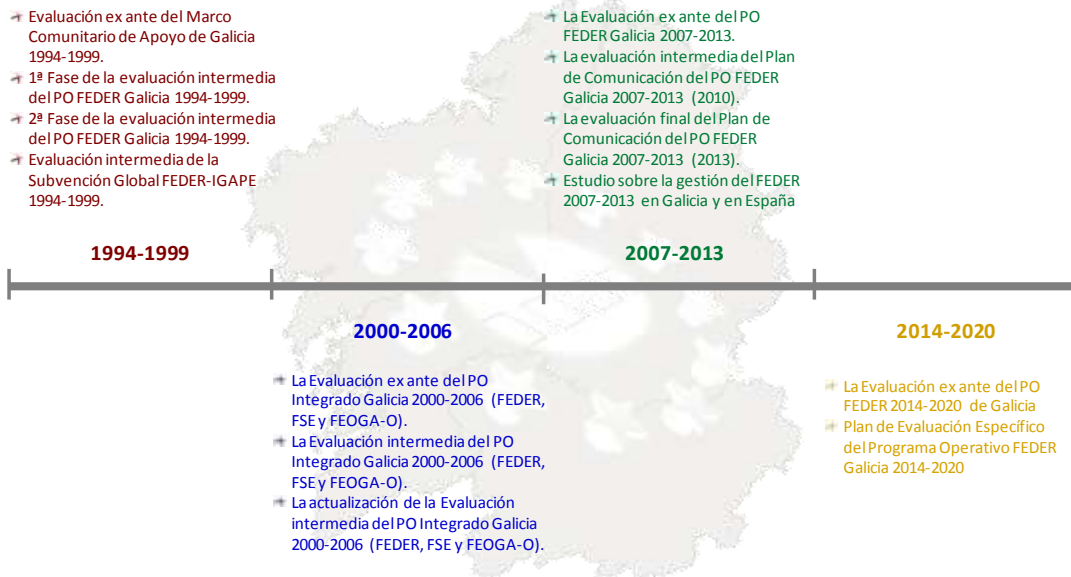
Evaluación ex ante del Marco Comunitario de Apoyo de Galicia 1994-1999.
1ª Fase de la evaluación intermedia del PO FEDER Galicia 1994-1999.
2ª Fase de la evaluación intermedia del PO FEDER Galicia 1994-1999.
Evaluación intermedia de la Subvención Global FEDER-IGAPE 1994-1999.

1994-1999

La Evaluación ex ante del PO FEDER Galicia 2007-2013.
La evaluación intermedia del Plan de Comunicación del PO FEDER Galicia 2007-2013 (2010).
La evaluación final del Plan de Comunicación del PO FEDER Galicia 2007-2013 (2013).
Estudio sobre la gestión del FEDER 2007-2013 en Galicia y en España

2007-2013

2000-2006

La Evaluación ex ante del PO Integrado Galicia 2000-2006 (FEDER, FSE y FEOGA-O).
La Evaluación intermedia del PO Integrado Galicia 2000-2006 (FEDER, FSE y FEOGA-O).
La actualización de la Evaluación intermedia del PO Integrado Galicia 2000-2006 (FEDER, FSE y FEOGA-O).

2014-2020

La Evaluación ex ante del PO FEDER 2014-2020 de Galicia
Plan de Evaluación Específico del Programa Operativo FEDER Galicia 2014-2020